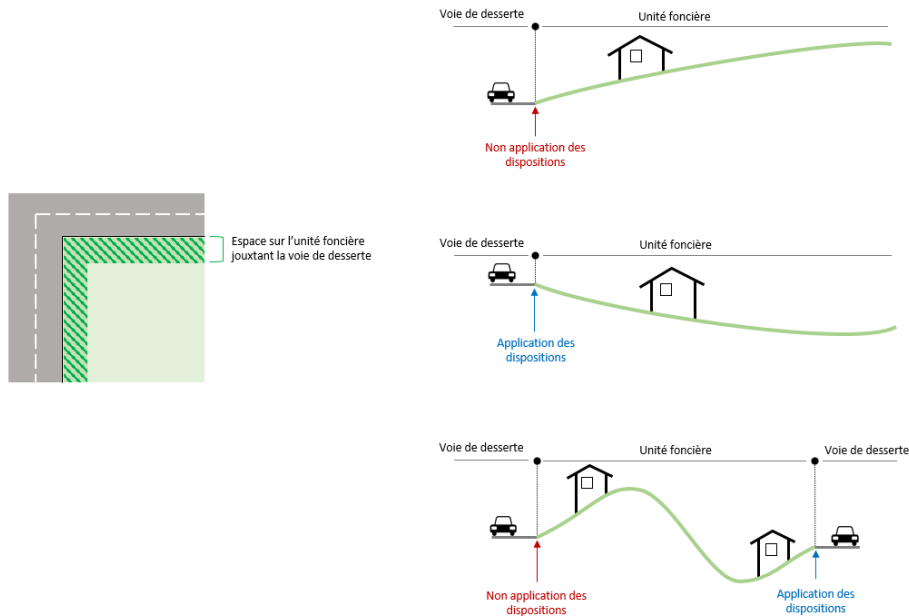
Voie de desserte

Unité foncière

Non application des dispositions

Espace sur l'unité foncière jouxtant la voie de desserte

Voie de desserte

Unité foncière

Application des dispositions

Voie de desserte

Unité foncière

Voie de desserte

Non application des dispositions

Application des dispositions